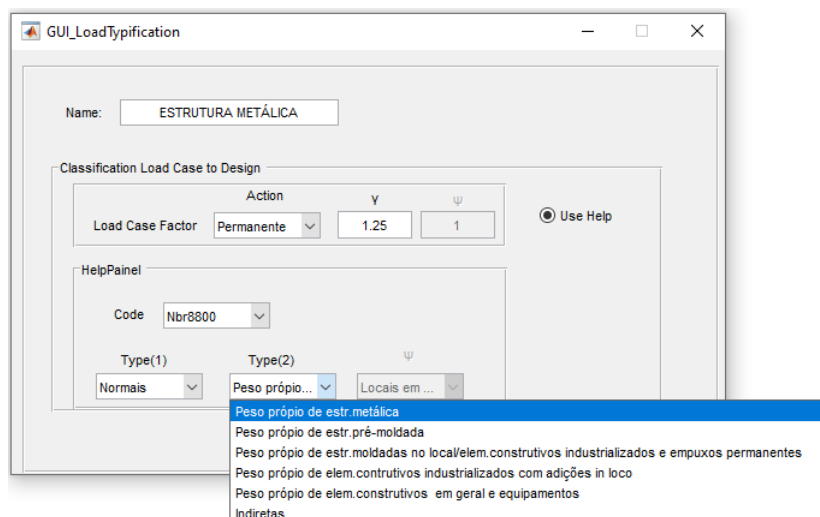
GUI_LoadTypification

Name: ESTRUTURA METÁLICA

Classification Load Case to Design

Action γ ψ

Load Case Factor Permanente 1.25 1

Use Help

HelpPainel

Code Nbr8800

Type(1) Type(2) ψ

Normais Peso própio... Locais em ...

Peso própio de estr.metálica
Peso própio de estr.pré-moldada
Peso própio de estr.moldadas no local/elem.construtivos industrializados e empuxos permanentes
Peso própio de elem.contrutivos industrializados com adições in loco
Peso própio de elem.construtivos em geral e equipamentos
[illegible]